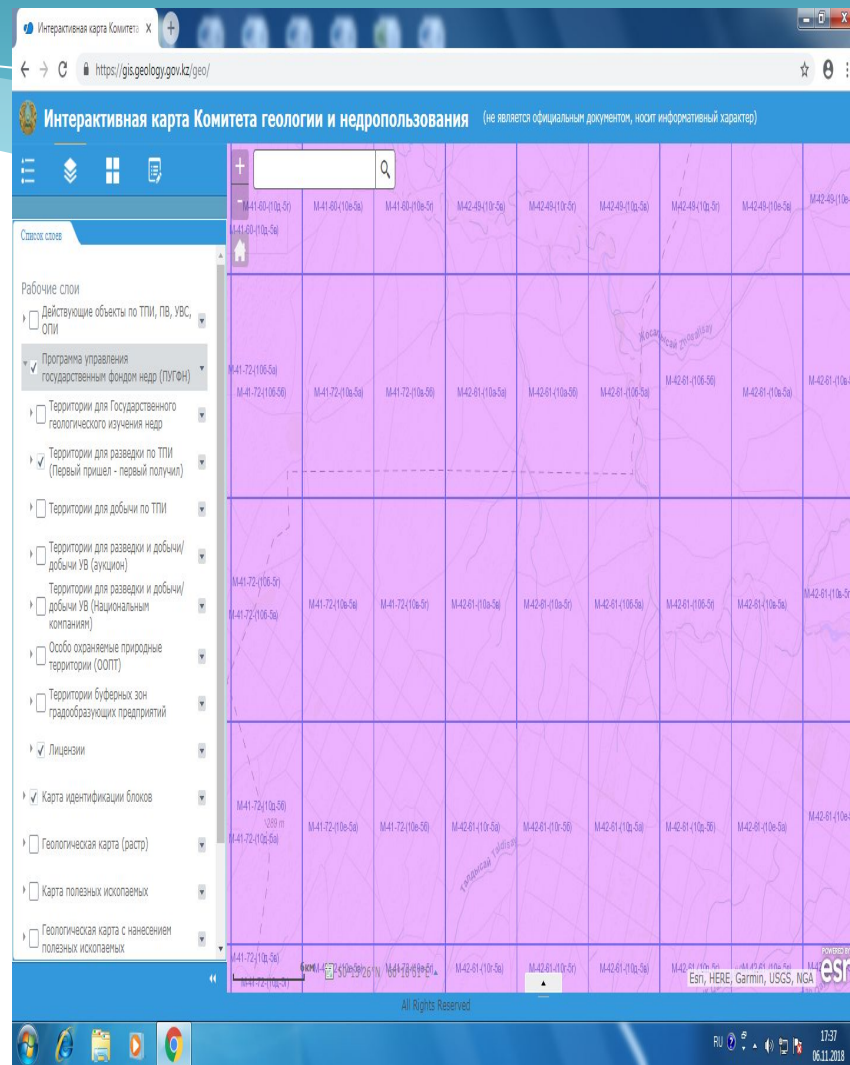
Интерактивная карта Комитета X

https://gis.geology.gov.kz/geo/

Интерактивная карта Комитета геологии и недропользования (не является официальным документом, носит информативный характер)

Список слоев

Рабочие слои

Действующие объекты по ТПИ, ПВ, УВС, ОПИ

Программа управления государственным фондом недр (ПУГФН)

Территории для Государственного геологического изучения недр

Территории для разведки по ТПИ (Первый пришел - первый получил)

Территории для добычи по ТПИ

Территории для разведки и добычи/ добычи УВ (аукцион)

Территории для разведки и добычи/ добычи УВ (Национальным компаниям)

Особо охраняемые природные территории (ООПТ)

Территории буферных зон градообразующих предприятий

Лицензии

Карта идентификации блоков

Геологическая карта (растр)

Карта полезных ископаемых

Геологическая карта с нанесением полезных ископаемых

M-41-60-(10д-5г) M-41-60-(10в-5а) M-41-60-(10в-5г) M-42-49-(10г-5в) M-42-49-(10г-5г) M-42-49-(10д-5а) M-42-49-(10д-5г) M-42-49-(10в-5а) M-42-49-(10в-
M-41-60-(10д-5а)

M-41-72-(10б-5а) M-41-72-(10б-5б) M-41-72-(10в-5а) M-41-72-(10в-5б) M-42-61-(10а-5а) M-42-61-(10а-5б) M-42-61-(10б-5а) M-42-61-(10б-5б) M-42-61-(10в-5а) M-42-61-(10в-

Косжасай

M-41-72-(10б-5г) M-41-72-(10б-5в) M-41-72-(10в-5в) M-41-72-(10в-5г) M-42-61-(10а-5в) M-42-61-(10а-5г) M-42-61-(10б-5в) M-42-61-(10б-5г) M-42-61-(10в-5в) M-42-61-(10в-5

M-41-72-(10д-5б) M-41-72-(10д-5а) 289 m M-41-72-(10е-5а) M-41-72-(10е-5б) M-42-61-(10г-5а) M-42-61-(10г-5б) M-42-61-(10д-5а) M-42-61-(10д-5б) M-42-61-(10е-5а) M-42-61-(10е-

Тайлысай

M-41-72-(10д-5а) 6 km 50°13'26"N 60°18'31"E M-42-61-(10г-5в) M-42-61-(10г-5г) M-42-61-(10д-5в) M-42-61-(10е-5в)

Esri, HERE, Garmin, USGS, NGA

POWERED BY esri

All Rights Reserved

RU 17:37 06.11.2018